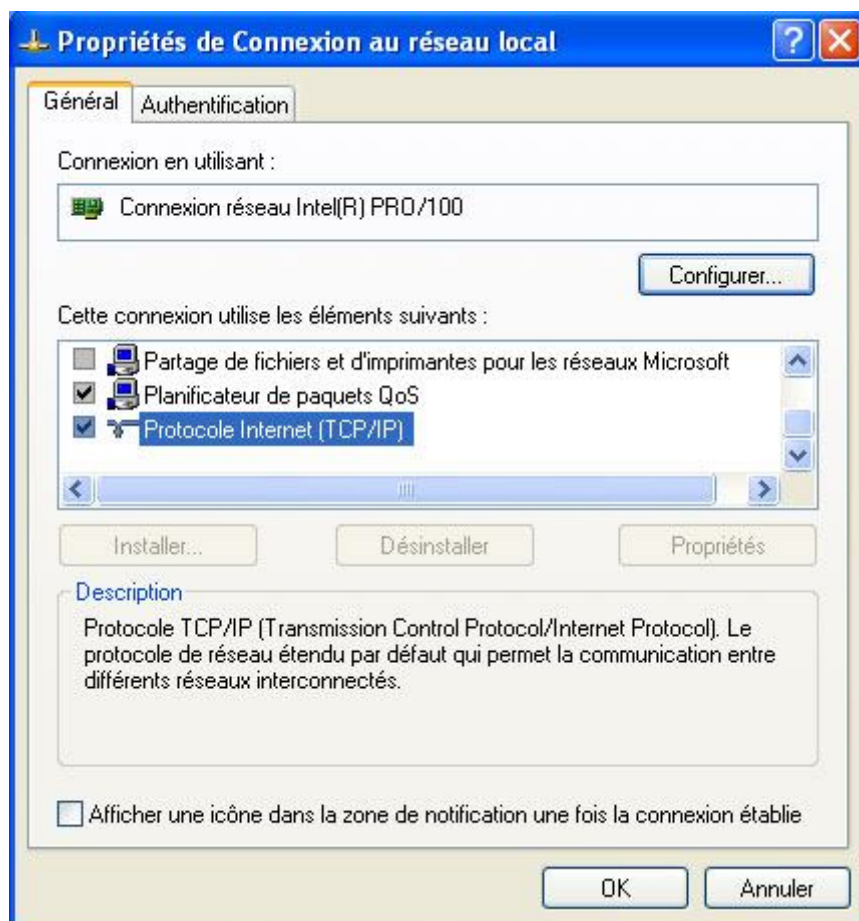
Propriétés de Connexion au réseau local

Général | Authentification

Connexion en utilisant :

Connexion réseau Intel(R) PRO/100

Configurer...

Cette connexion utilise les éléments suivants :

Partage de fichiers et d'imprimantes pour les réseaux Microsoft
Planificateur de paquets QoS
Protocole Internet (TCP/IP)

Installer...
Désinstaller
Propriétés

Description

Protocole TCP/IP (Transmission Control Protocol/Internet Protocol). Le protocole de réseau étendu par défaut qui permet la communication entre différents réseaux interconnectés.

Afficher une icône dans la zone de notification une fois la connexion établie

OK
Annuler